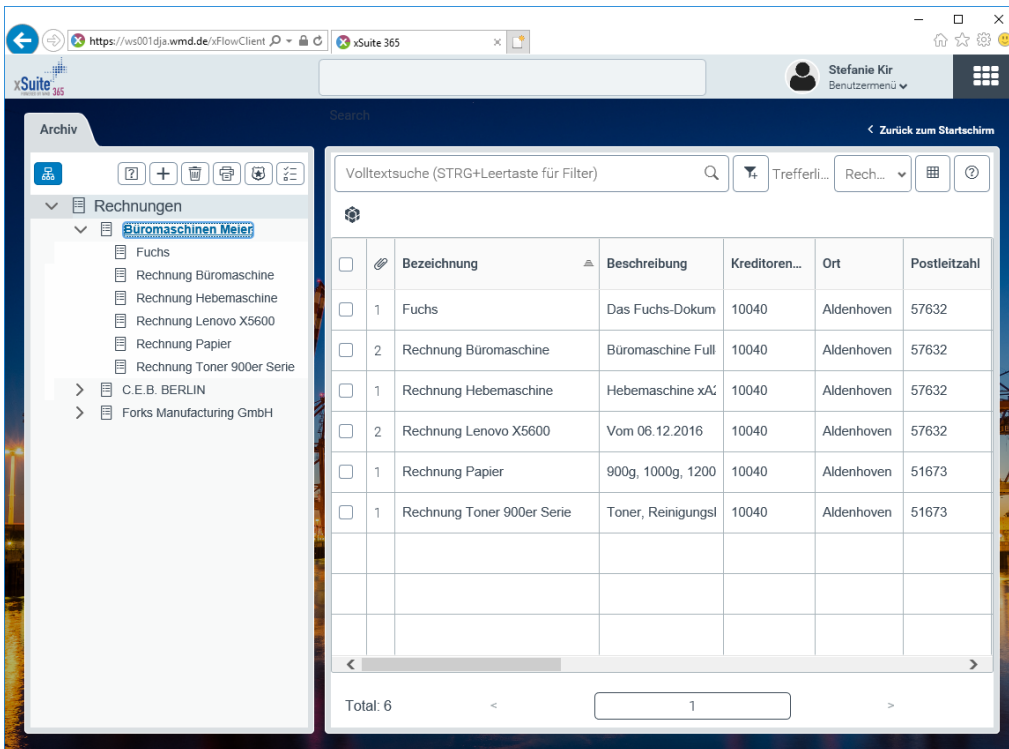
https://ws001dja.wmd.de/xFlowClient
xSuite 365

xSuite 365

Stefanie Kir
Benutzermenü

Search

Archiv

Zurück zum Startschirm

Rechnungen
Büromaschinen Meier
Fuchs
Rechnung Büromaschine
Rechnung Hebemaschine
Rechnung Lenovo X5600
Rechnung Papier
Rechnung Toner 900er Serie
C.E.B. BERLIN
Forks Manufacturing GmbH

Volltextsuche (STRG+Leertaste für Filter)
Trefferli...
Rech...

| | | Bezeichnung | Beschreibung | Kreditoren... | Ort | Postleitzahl |
|---|---|---|---|---|---|---|
| | 1 | Fuchs | Das Fuchs-Dokum | 10040 | Aldenhoven | 57632 |
| | 2 | Rechnung Büromaschine | Büromaschine Full | 10040 | Aldenhoven | 57632 |
| | 1 | Rechnung Hebemaschine | Hebemaschine xA: | 10040 | Aldenhoven | 57632 |
| | 2 | Rechnung Lenovo X5600 | Vom 06.12.2016 | 10040 | Aldenhoven | 57632 |
| | 1 | Rechnung Papier | 900g, 1000g, 1200 | 10040 | Aldenhoven | 51673 |
| | 1 | Rechnung Toner 900er Serie | Toner, Reinigungsl | 10040 | Aldenhoven | 51673 |

Total: 6
<
1
>